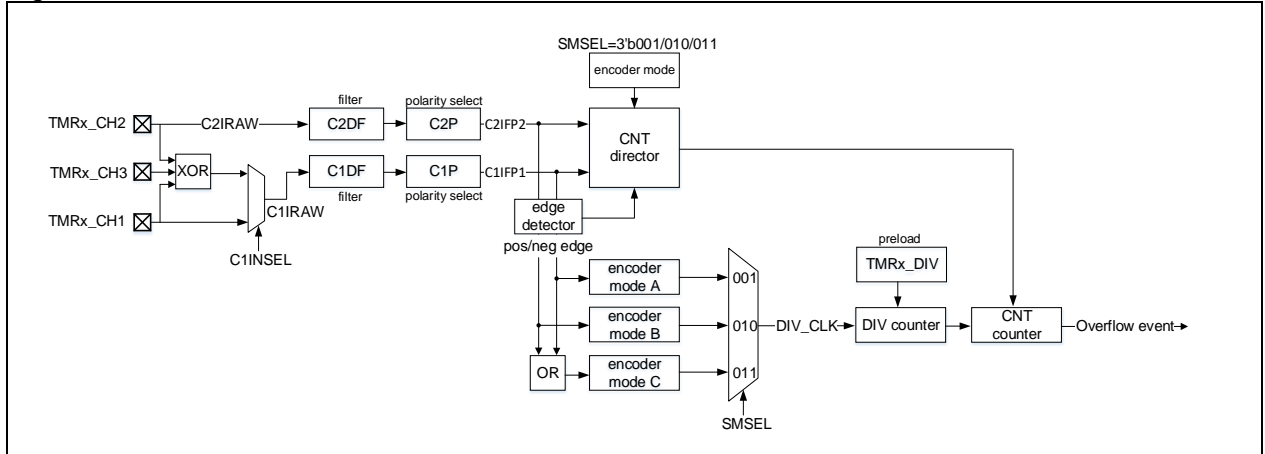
SMSEL=3'b001/010/011

encoder mode

filter

polarity select

TMRx_CH2

C2IRAW

C2DF

C2P

C2IFP2

CNT director

TMRx_CH3

XOR

C1DF

C1P

C1IFP1

TMRx_CH1

C1IRAW

filter

polarity select

edge detector

C1INSEL

pos/neg edge

preload

TMRx_DIV

encoder mode A

001

encoder mode B

010

DIV_CLK

DIV counter

CNT counter

Overflow event

OR

encoder mode C

011

SMSEL